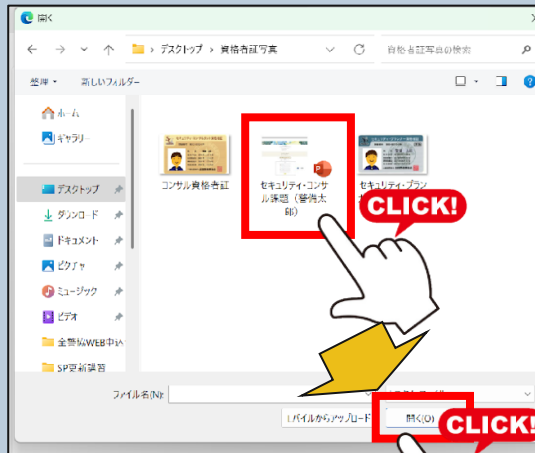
開く

← → ∨ ↑ デスクトップ › 資格者証写真 ∨ ↻ 資格者証写真の検索

整理 ▾ 新しいフォルダー

ホーム
ギャラリー
デスクトップ
ダウンロード
ドキュメント
ピクチャ
ミュージック
ビデオ
全警協WEB申込
SP更新講習

コンサル資格者証
セキュリティ・コンサル課題（警備太郎）
セキュリティ・プラン

CLICK!

ファイル名(N):

ファイルからアップロード
開く(O)

CLICK!